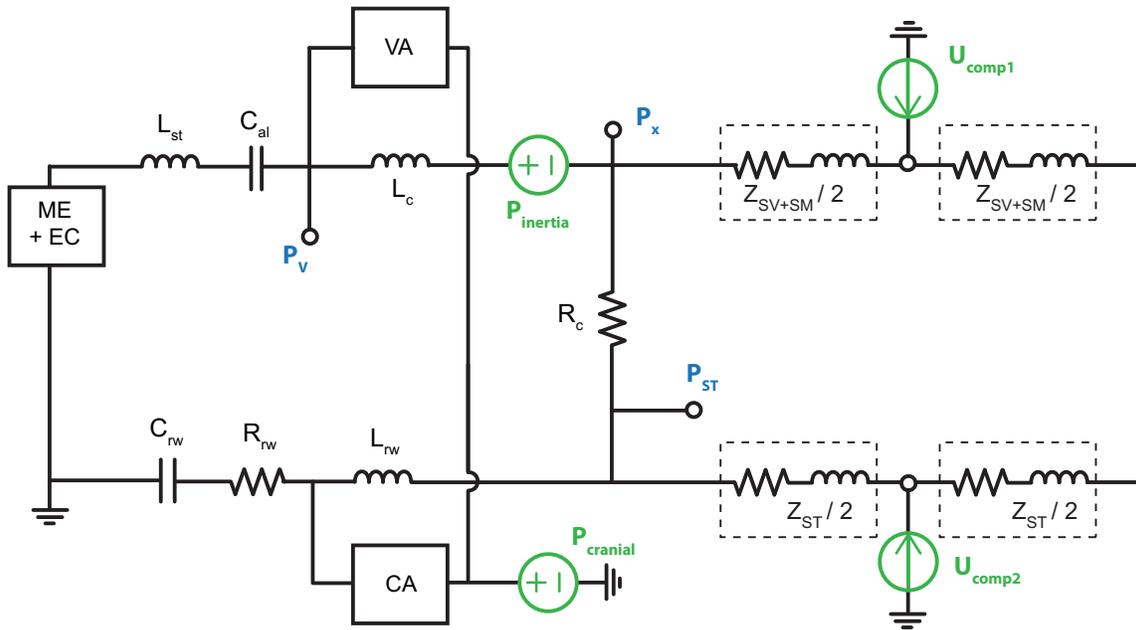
VA

$U_{comp1}$

$L_{st}$ $C_{al}$

$P_x$

ME + EC

$L_c$

+ |

$P_{inertia}$

$Z_{SV+SM} / 2$

$Z_{SV+SM} / 2$

$P_V$

$R_c$

$P_{ST}$

$C_{rw}$ $R_{rw}$ $L_{rw}$

$Z_{ST} / 2$

$Z_{ST} / 2$

$P_{cranial}$

CA

+ |

$U_{comp2}$